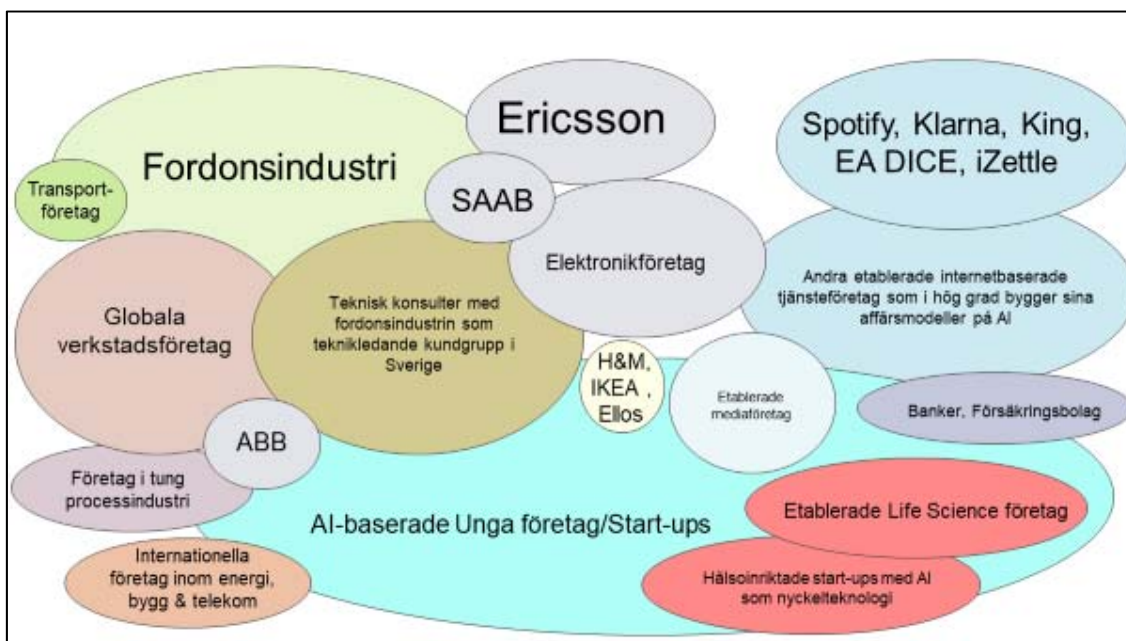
Ericsson

Spotify, Klarna, King, EA DICE, iZettle

Fordonsindustri

Transport-företag

SAAB

Elektronikföretag

Andra etablerade internetbaserade tjänsteföretag som i hög grad bygger sina affärsmodeller på AI

Globala verkstadsföretag

Teknisk konsulter med fordonsindustrin som teknikledande kundgrupp i Sverige

H&M, IKEA , Ellos

Etablerade mediaföretag

Banker, Försäkringsbolag

ABB

Företag i tung processindustri

AI-baserade Unga företag/Start-ups

Etablerade Life Science företag

Internationella företag inom energi, bygg & telekom

Hälsoinriktade start-ups med AI som nyckelteknologi